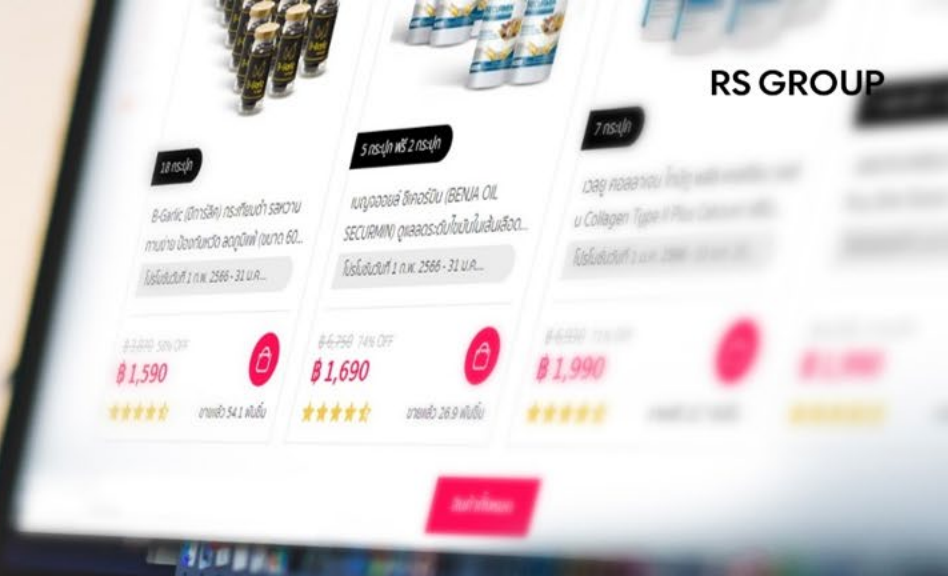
RS GROUP

18 กระปุก

B-Garlic (บีการ์ลิค) กระเทียมดำ รสหวาน ทานง่าย ป้องกันหวัด ลดภูมิแพ้ (ขนาด 60...

โปรโมชั่นวันที่ 1 ก.พ. 2566 - 31 ม.ค...

฿3,890 58% OFF

฿ 1,590

ขายแล้ว 54.1 พันชิ้น

5 กระปุก ฟรี 2 กระปุก

เบญจออยล์ ซีเคอร์มิน (BENJA OIL SECURMIN) ดูแลลดระดับไขมันในเส้นเลือด...

โปรโมชั่นวันที่ 1 ก.พ. 2566 - 31 ม.ค...

฿6,290 74% OFF

฿ 1,690

ขายแล้ว 26.9 พันชิ้น

7 กระปุก

เวลฐ คอลลาเจน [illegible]

u Collagen Type II Plus Calcium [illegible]

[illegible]

฿6,930 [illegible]

฿ 1,990

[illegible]

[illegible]